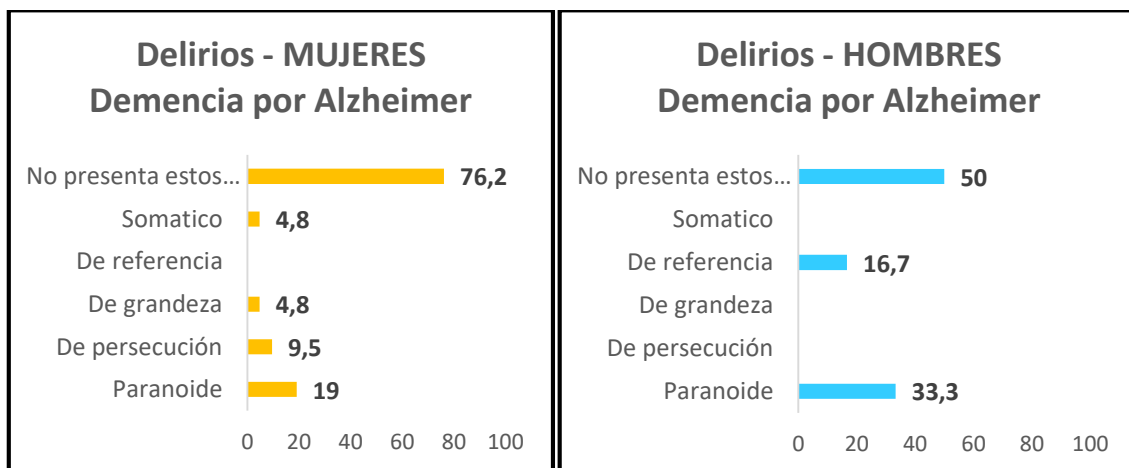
Delirios - MUJERES
Demencia por Alzheimer

No presenta estos... 76,2
Somatico 4,8
De referencia
De grandeza 4,8
De persecución 9,5
Paranoide 19

0 20 40 60 80 100

Delirios - HOMBRES
Demencia por Alzheimer

No presenta estos... 50
Somatico
De referencia 16,7
De grandeza
De persecución
Paranoide 33,3

0 20 40 60 80 100